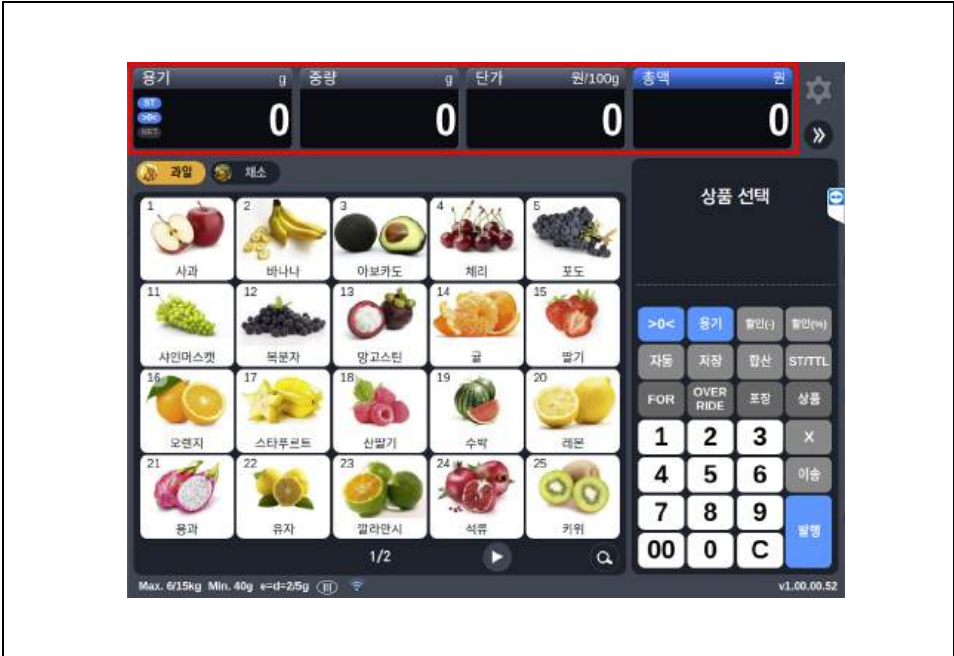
용기 g
ST
>0<
NET
0

중량 g
0

단가 원/100g
0

총액 원
0

»

과일 채소

1 사과
2 바나나
3 아보카도
4 체리
5 포도
11 샤인머스켓
12 복분자
13 망고스틴
14 귤
15 딸기
16 오렌지
17 스타푸르트
18 산딸기
19 수박
20 레몬
21 용과
22 유자
23 깔라만시
24 석류
25 키위

1/2

상품 선택

| >0< | 용기 | 할인(-) | 할인(%) |
|---|---|---|---|
| 자동 | 저장 | 합산 | ST/TTL |
| FOR | OVER RIDE | 포장 | 상품 |
| 1 | 2 | 3 | X |
| 4 | 5 | 6 | 이송 |
| 7 | 8 | 9 | 발행 |
| 00 | 0 | C | |

Max. 6/15kg Min. 40g e=d=2/5g
v1.00.00.52